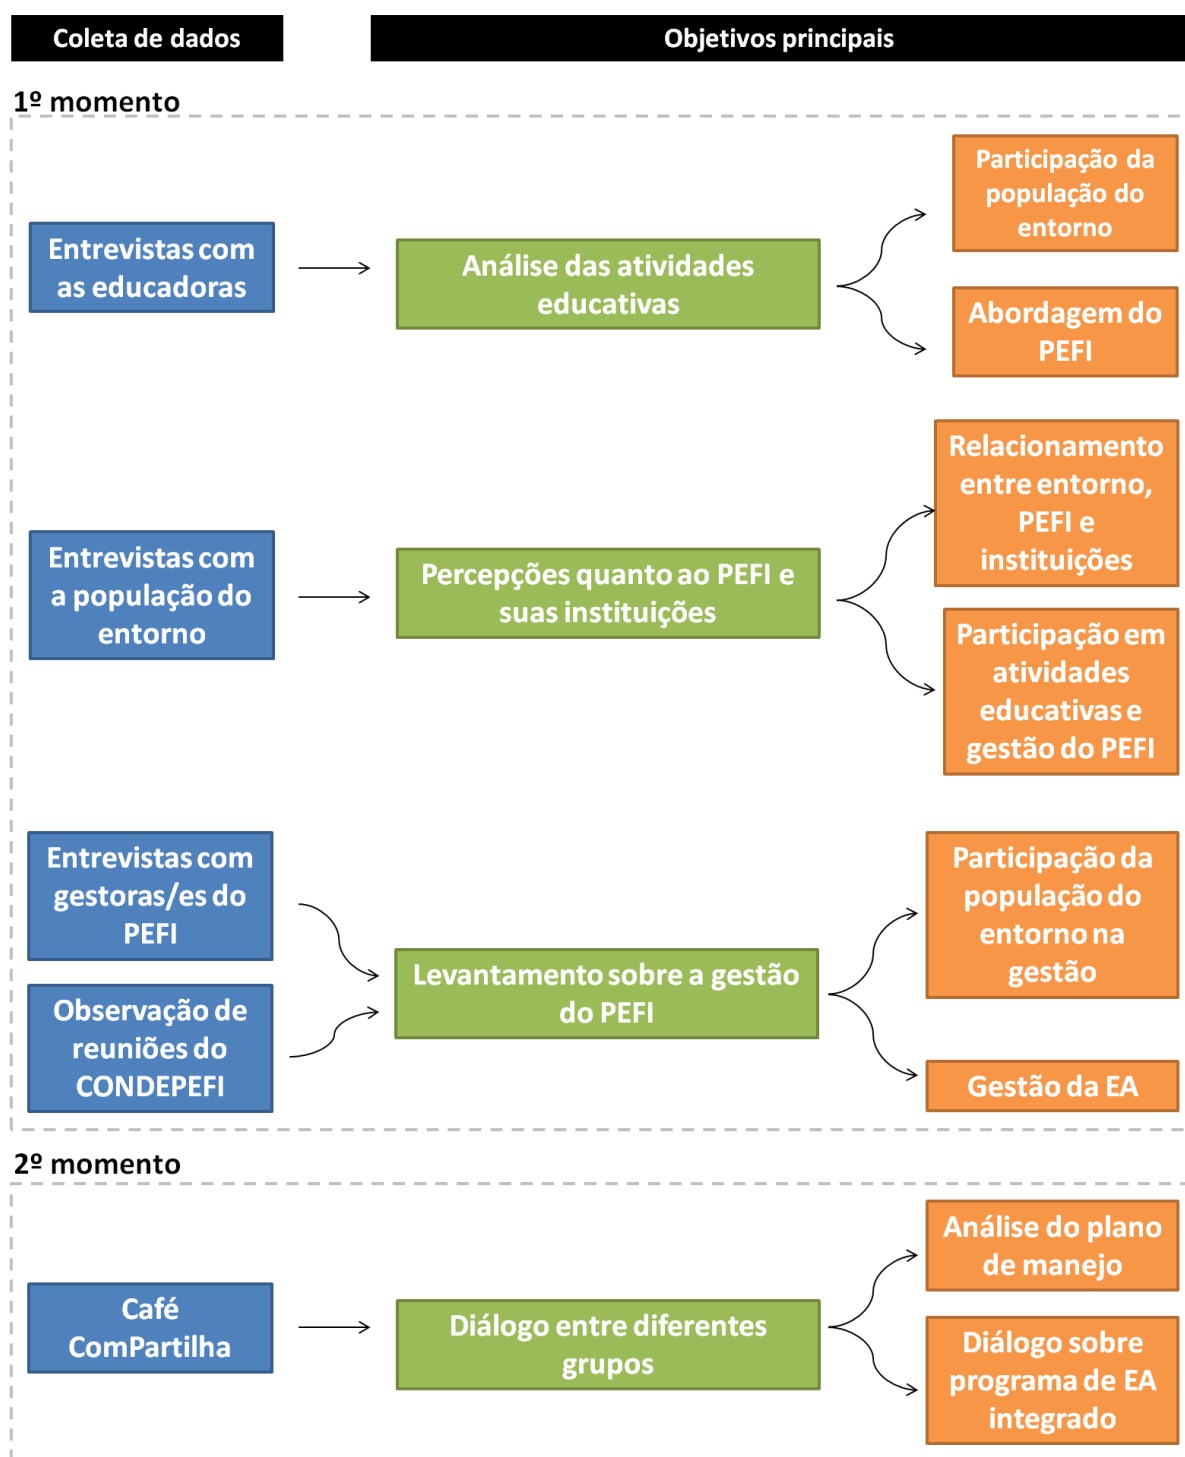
Coleta de dados

Objetivos principais

1º momento

Entrevistas com as educadoras

Análise das atividades educativas

Participação da população do entorno

Abordagem do PEFI

Entrevistas com a população do entorno

Percepções quanto ao PEFI e suas instituições

Relacionamento entre entorno, PEFI e instituições

Participação em atividades educativas e gestão do PEFI

Entrevistas com gestoras/es do PEFI

Observação de reuniões do CONDEPEFI

Levantamento sobre a gestão do PEFI

Participação da população do entorno na gestão

Gestão da EA

2º momento

Café ComPartilha

Diálogo entre diferentes grupos

Análise do plano de manejo

Diálogo sobre programa de EA integrado